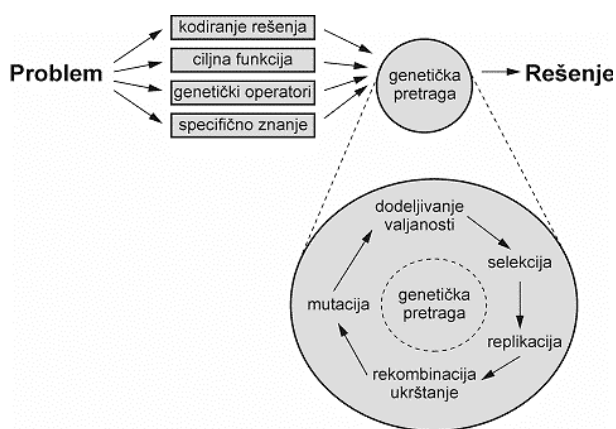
Problem

kodiranje rešenja

ciljna funkcija

genetički operatori

specifično znanje

genetička pretraga

Rešenje

dodeljivanje valjanosti

selekcija

replikacija

rekombinacija ukrštanje

mutacija

genetička pretraga